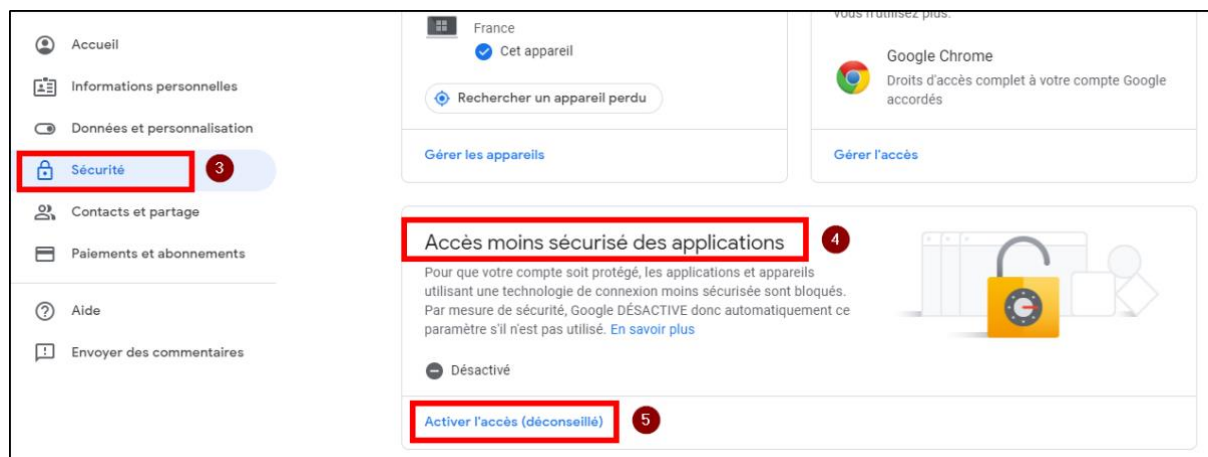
Accueil

Informations personnelles

Données et personnalisation

Sécurité

3

Contacts et partage

Paiements et abonnements

Aide

Envoyer des commentaires

France

Cet appareil

Rechercher un appareil perdu

Gérer les appareils

vous n'utilisez plus.

Google Chrome

Droits d'accès complet à votre compte Google accordés

Gérer l'accès

Accès moins sécurisé des applications

4

Pour que votre compte soit protégé, les applications et appareils utilisant une technologie de connexion moins sécurisée sont bloqués. Par mesure de sécurité, Google DÉSACTIVE donc automatiquement ce paramètre s'il n'est pas utilisé. En savoir plus

Désactivé

Activer l'accès (déconseillé)

5